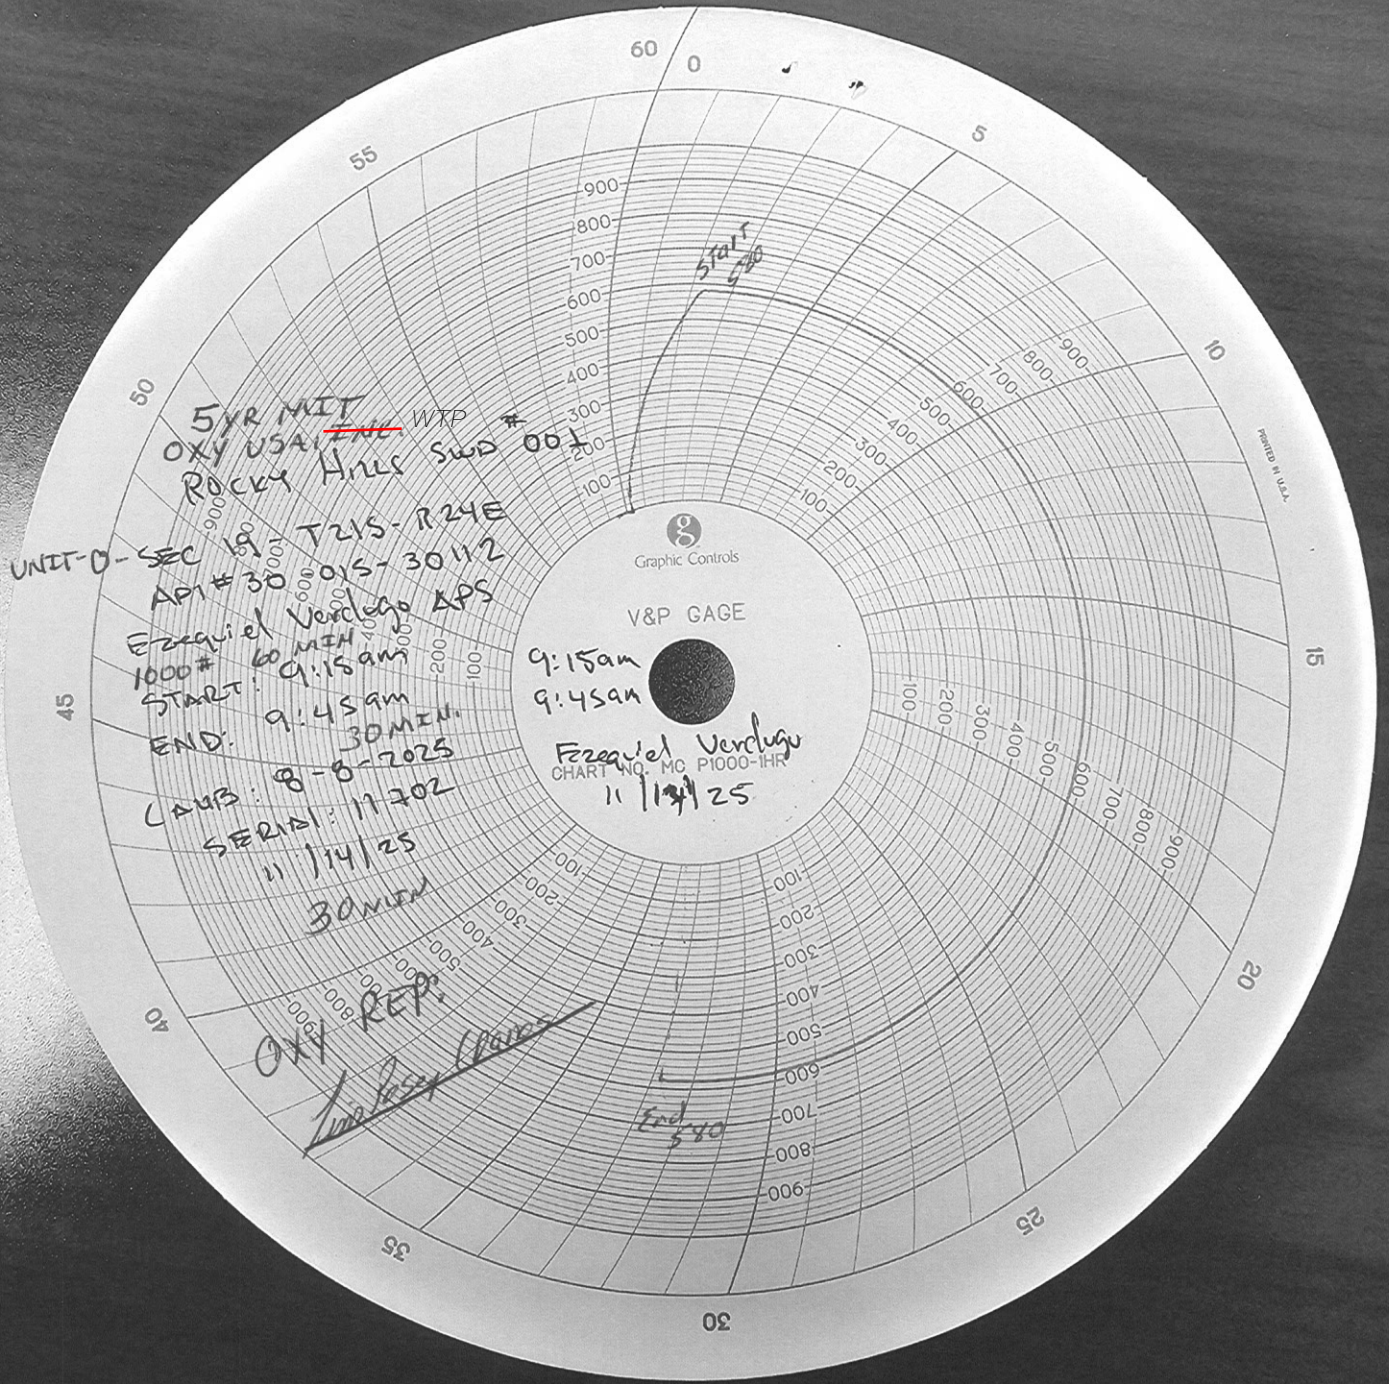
60
0
5
10
15
20
25
30
35
40
45
50
55

Start 580

5YR MIT
OXY USA ~~INC.~~ WTP #
ROCKY HILLS SWD 001
UNIT-O-SEC 19-T21S-R24E
API# 30-015-30112
Ezequiel Verdugo APS
1000# 60 MIN
START: 9:15am
END: 9:45am
30MIN.
CALIB: 8-8-2025
SERIAL: 11702
11/14/25
30MIN

OXY REP:
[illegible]

Graphic Controls
V&P GAGE
9:15am
9:45am
Ezequiel Verdugo
CHART NO. MC P1000-1HR
11/14/25

End 580

100
200
300
400
500
600
700
800
900

PRINTED IN U.S.A.